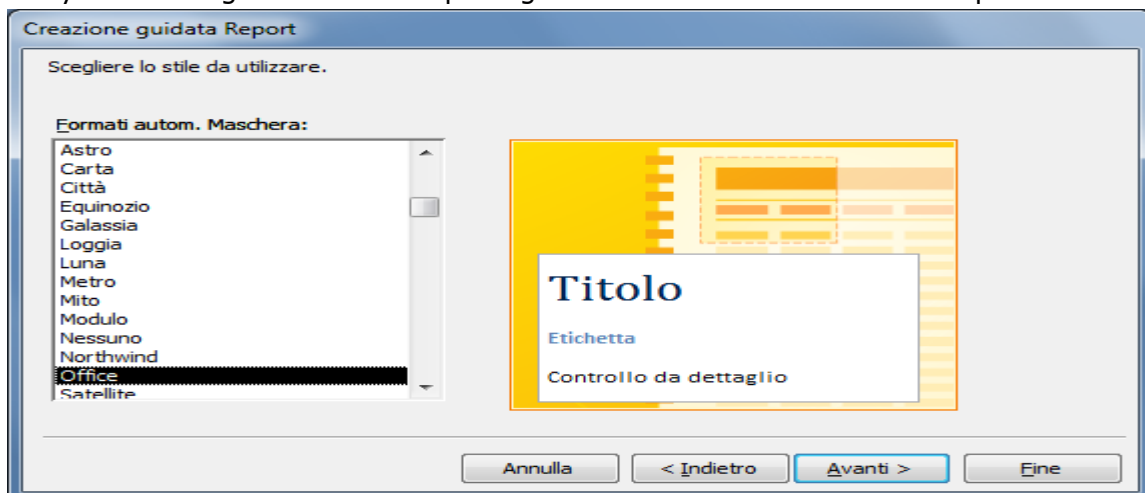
Creazione guidata Report

Scegliere lo stile da utilizzare.

Formati autom. Maschera:

Astro
Carta
Città
Equinozio
Galassia
Loggia
Luna
Metro
Mito
Modulo
Nessuno
Northwind
Office
Satellite

Titolo

Etichetta

Controllo da dettaglio

Annulla
< Indietro
Avanti >
Fine